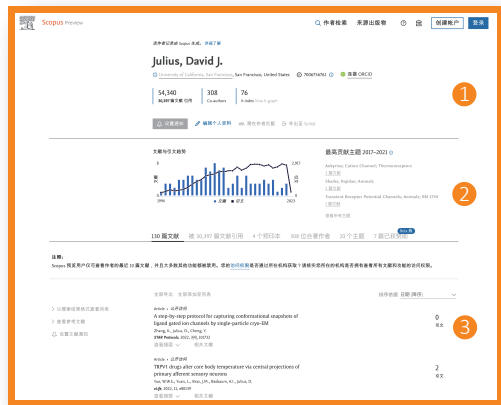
Scopus Preview

作者检索 来源出版物 创建账户 登录

该作者记录由 Scopus 生成。 详细了解

Julius, David J.

University of California, San Francisco, San Francisco, United States 7006716761 查看 ORCID

54,340
30,397 篇文献 引用

308
Co-authors

76
h-index

设置提醒 编辑个人资料 潜在作者匹配 导出至 SciVal

1

文献与引文趋势

2023

2,303

引用

文献

1996

2023

文献 引文

最高贡献主题 2017–2021

Ankyrins; Cation Channel; Thermoreceptors

Skulls; Peptides; Animals

Transient Receptor Potential Channels; Animals; RM 1794

2

130 篇文献 被 30,397 篇文献引用 4 个预印本 308 位合著作者 20 个主题 7 题已获资助

注释:
Scopus 仅对用户可访问的最近 10 篇文献,并且大多数其他功能都被禁用。您是否想在您的机构或者通过所在机构获取?请联系您所在的机构或者咨询您所有文献和功能的访问权限。

3

以图表查看所有文献
查看参考文献
设置文献提醒

全部导出 全部添加到列表

排序依据 日期 (降序)

Article • 开放获取
A step-by-step protocol for capturing conformational snapshots of ligand gated ion channels by single-particle cryo-EM
Zhang, K., Julius, D., Cheng, Y.
STAR Protocols, 2022, 3(4), 101731
查看摘要 相关文献

0
引文

Article • 开放获取
TRPV1 drugs alter core body temperature via central projections of primary afferent sensory neurons
Yue, W.W.S., Yuan, L., Braz, J.M., Basbaum, A.I., Julius, D.
eLife, 2022, 11, e80139
查看摘要 相关文献

2
引文